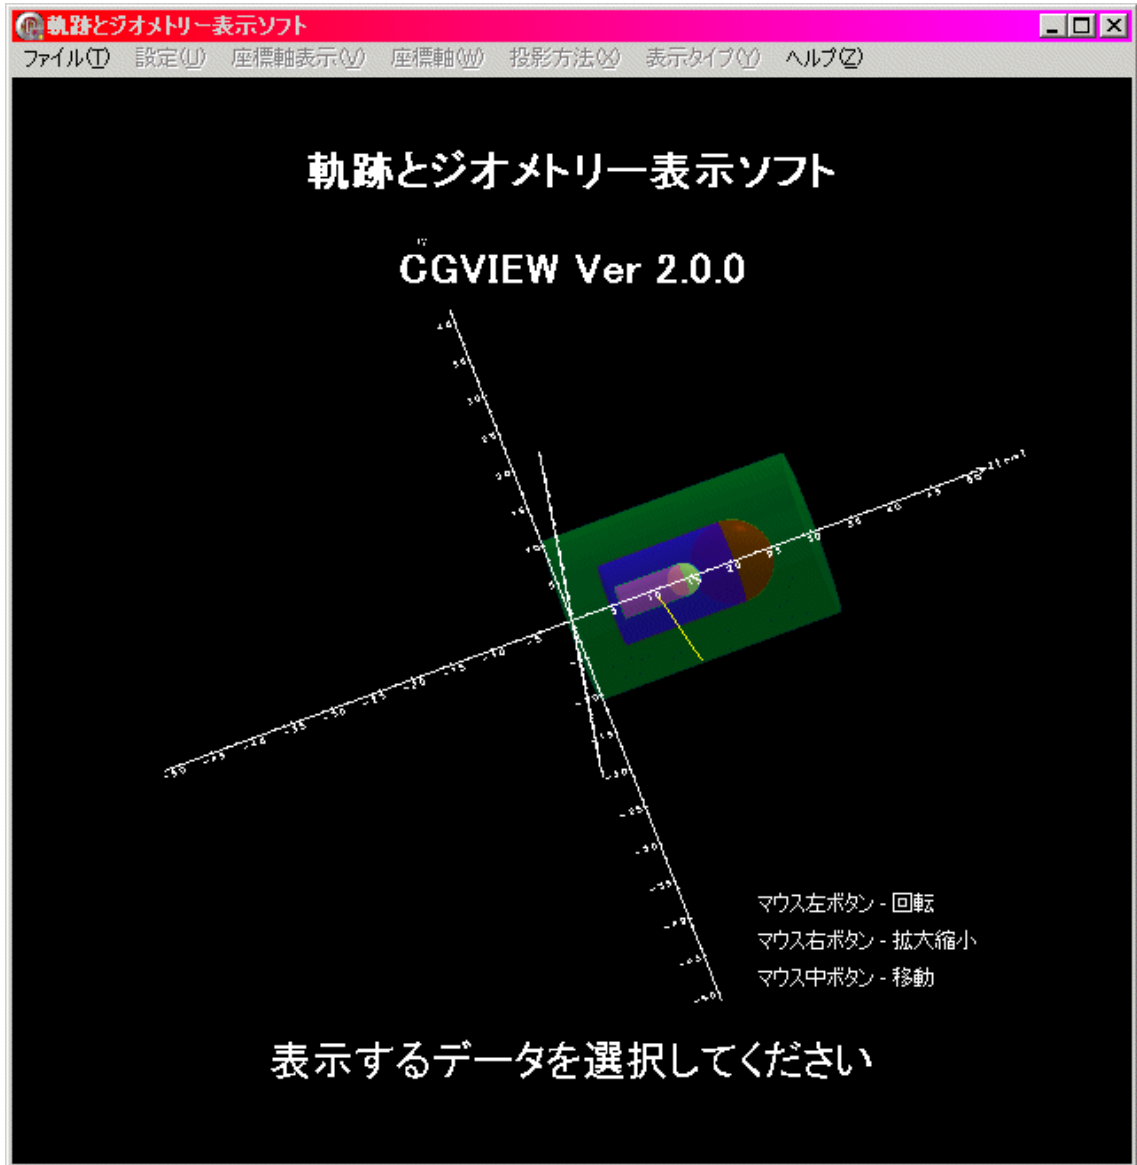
軌跡とジオメトリー表示ソフト

ファイル(T) 設定(U) 座標軸表示(V) 座標軸(W) 投影方法(X) 表示タイプ(Y) ヘルプ(Z)

軌跡とジオメトリー表示ソフト

CGVIEW Ver 2.0.0

マウス左ボタン - 回転
マウス右ボタン - 拡大縮小
マウス中ボタン - 移動

表示するデータを選択してください